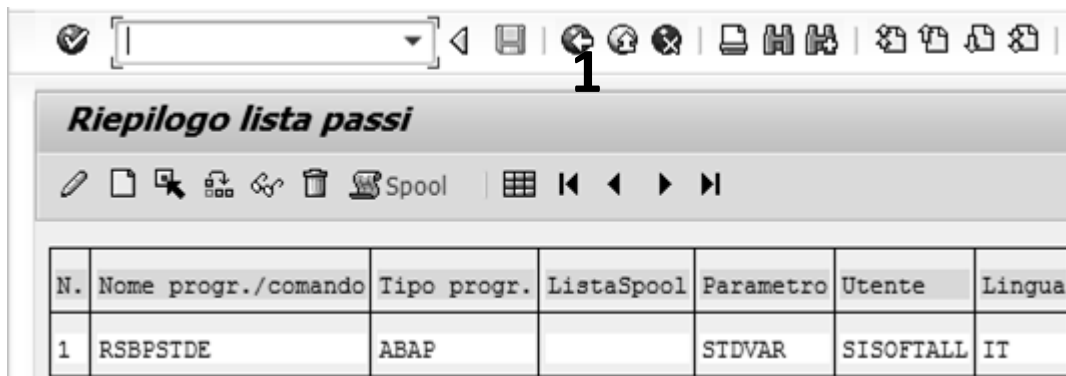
1

Riepilogo lista passi

Spool

| N. | Nome progr./comando | Tipo progr. | ListaSpool | Parametro | Utente | Lingua |
|---|---|---|---|---|---|---|
| 1 | RSBPSTDE | ABAP | | STDVAR | SISOFTALL | IT |